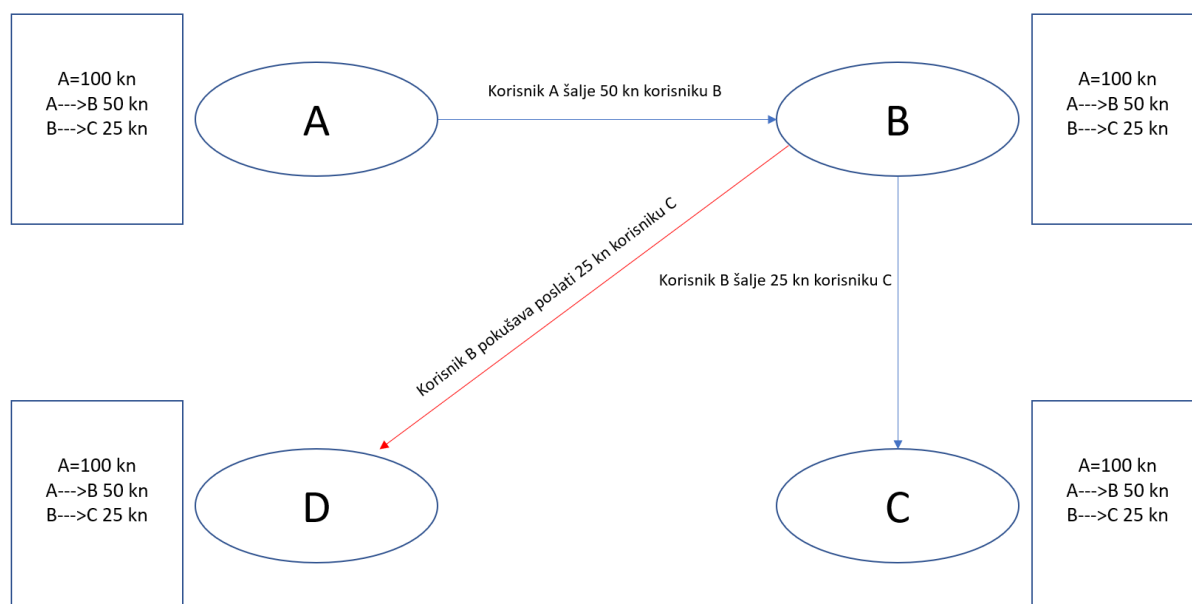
A=100 kn
A--->B 50 kn
B--->C 25 kn

A

Korisnik A šalje 50 kn korisniku B

B

A=100 kn
A--->B 50 kn
B--->C 25 kn

Korisnik B pokušava poslati 25 kn korisniku C

Korisnik B šalje 25 kn korisniku C

A=100 kn
A--->B 50 kn
B--->C 25 kn

D

C

A=100 kn
A--->B 50 kn
B--->C 25 kn